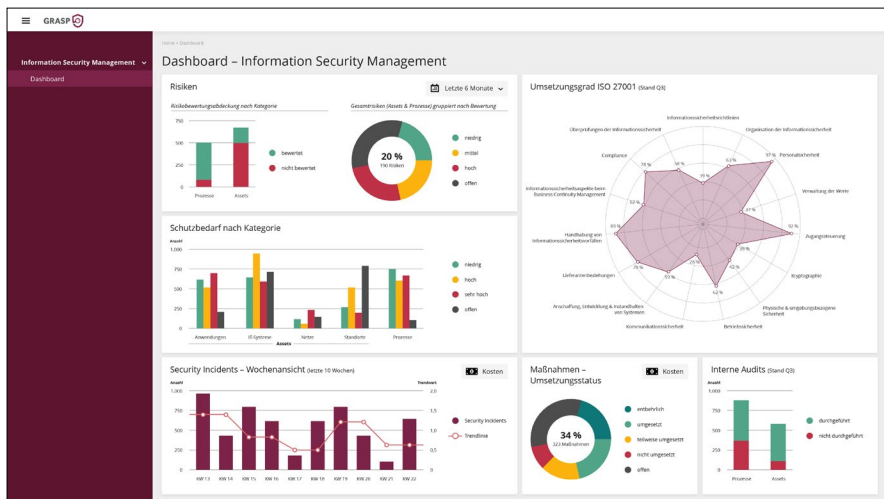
GRASP

Information Security Management
Dashboard

Home › Dashboard

Dashboard – Information Security Management

Risiken

Letzte 6 Monate

Risikobewertungsabdeckung nach Kategorie

750
500
250
0
Prozesse
Assets

bewertet
nicht bewertet

Gesamtrisiken (Assets & Prozesse) gruppiert nach Bewertung

20 %
190 Risiken

niedrig
mittel
hoch
offen

Umsetzungsgrad ISO 27001 (Stand Q3)

Informationssicherheitsrichtlinien
Organisation der Informationssicherheit
Personalsicherheit
Verwaltung der Werte
Zugangssteuerung
Kryptographie
Physische & umgebungsbezogene Sicherheit
Betriebssicherheit
Kommunikationssicherheit
Anschaffung, Entwicklung & Instandhalten von Systemen
Lieferantenbeziehungen
Handhabung von Informationssicherheitsvorfällen
Informationssicherheitsaspekte beim Business Continuity Management
Compliance
Überprüfungen der Informationssicherheit

79 %
58 %
29 %
67 %
97 %
37 %
92 %
39 %
42 %
62 %
53 %
79 %
33 %
52 %

Schutzbedarf nach Kategorie

Anzahl
1.000
750
500
250
0
Anwendungen
IT-Systeme
Netze
Standorte
Prozesse
Assets

niedrig
hoch
sehr hoch
offen

Security Incidents – Wochenansicht (letzte 10 Wochen)

Kosten

Anzahl
1.000
750
500
250
0
KW 13
KW 14
KW 15
KW 16
KW 17
KW 18
KW 19
KW 20
KW 21
KW 22

Trendwert
2,0
1,5
1,0
0,5
0

Security Incidents
Trendlinie

Maßnahmen – Umsetzungsstatus

Kosten

34 %
323 Maßnahmen

entbehrlich
umgesetzt
teilweise umgesetzt
nicht umgesetzt
offen

Interne Audits (Stand Q3)

Anzahl
1.000
750
500
250
0
Prozesse
Assets

durchgeführt
nicht durchgeführt